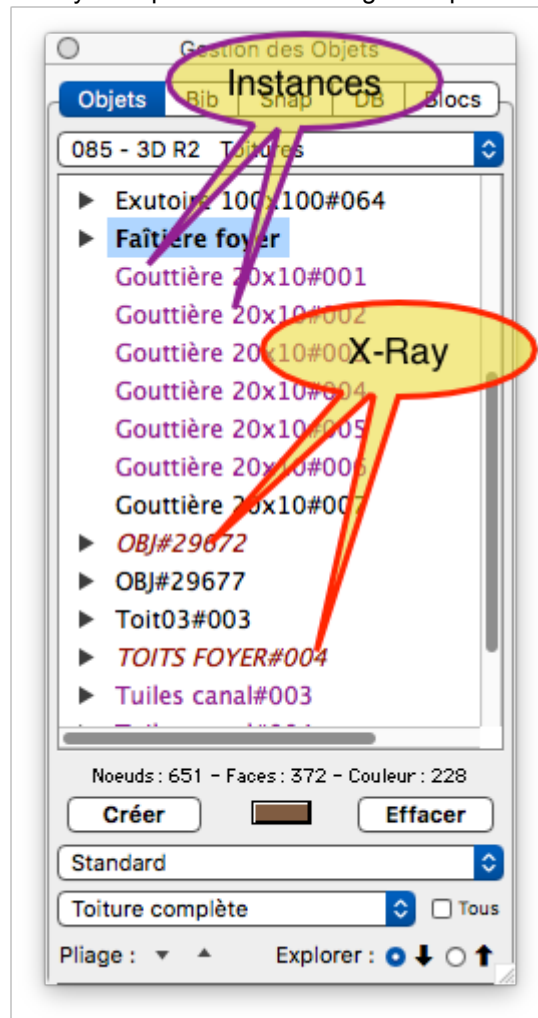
Gestion des Objets

Instances

Objets | Bib | Snap | DB | Blocs

085 - 3D R2 Toitures

Exutoire 100x100#064
Faîtière foyer
Gouttière 20x10#001
Gouttière 20x10#002
Gouttière 20x10#00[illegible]
Gouttière 20x10#004
Gouttière 20x10#005
Gouttière 20x10#006
Gouttière 20x10#007
OBJ#29672
OBJ#29677
Toit03#003
TOITS FOYER#004
Tuiles canal#003

X-Ray

Noeuds : 651 - Faces : 372 - Couleur : 228

Créer | Effacer

Standard

Toiture complète | Tous

Pliage : ▼ ▲ Explorer : ⬇ ⬆